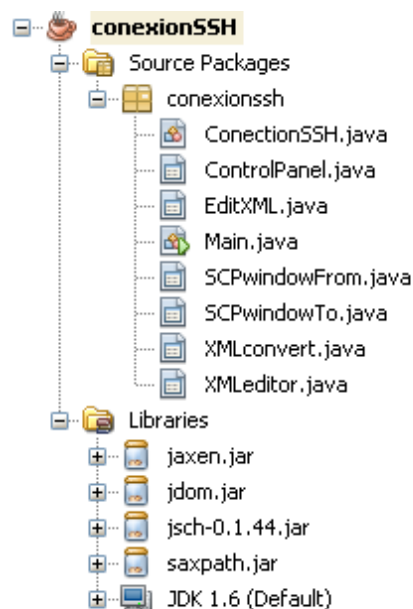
conexionSSH
Source Packages
conexionssh
ConectionSSH.java
ControlPanel.java
EditXML.java
Main.java
SCPwindowFrom.java
SCPwindowTo.java
XMLconvert.java
XMLeditor.java
Libraries
jaxen.jar
jdom.jar
jsch-0.1.44.jar
saxpath.jar
JDK 1.6 (Default)